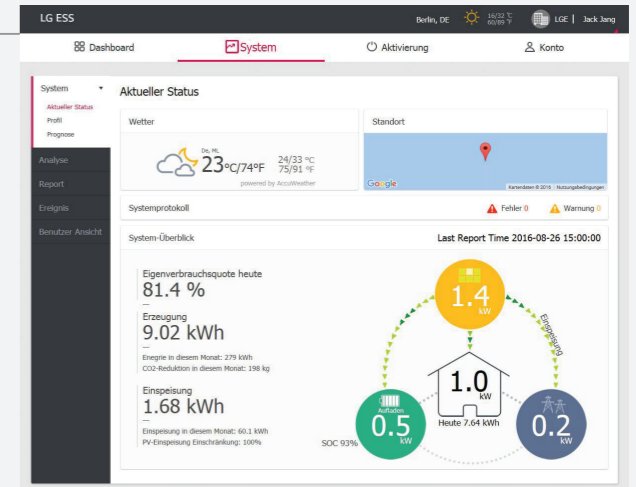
LG ESS

Berlin, DE 16/32 ℃ 60/89 ℉ LGE | Jack Jang

Dashboard System Aktivierung Konto

System
Aktueller Status
Profil
Prognose
Analyse
Report
Ereignis
Benutzer Ansicht

Aktueller Status

Wetter

Do, M.
23℃/74℉ 24/33 ℃ 75/91 ℉
powered by AccuWeather

Standort

Google Kartendaten © 2016 Nutzungsbedingungen

Systemprotokoll Fehler 0 Warnung 0

System-Überblick Last Report Time 2016-08-26 15:00:00

Eigenverbrauchsquote heute
81.4 %
Erzeugung
9.02 kWh
Energie in diesem Monat: 279 kWh
CO2-Reduktion in diesem Monat: 198 kg
Einspeisung
1.68 kWh
Einspeisung in diesem Monat: 60.1 kWh
PV-Einspeisung Einschränkung: 100%

1.4 kW
Einspeisung
1.0 kW
Heute 7.64 kWh
Aufladen
0.5 kW
SOC 93%
0.2 kW